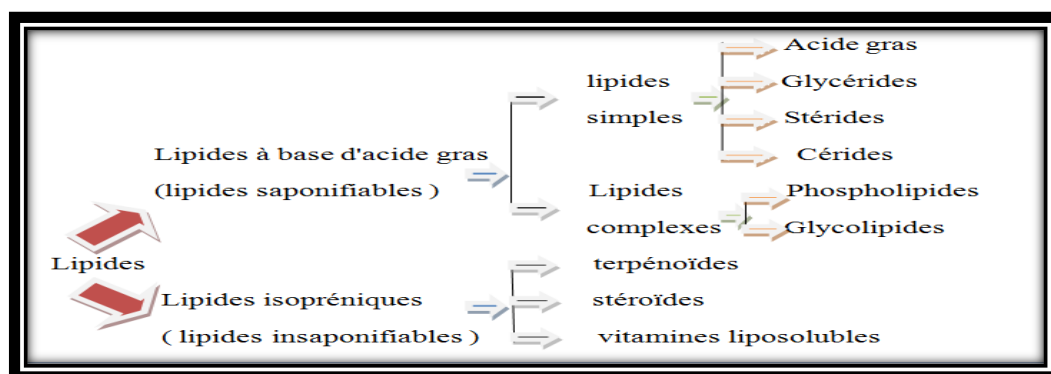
Lipides

Lipides à base d'acide gras
(lipides saponifiables )

lipides
simples

Acide gras
Glycérides
Stérides
Cérides

Lipides
complexes

Phospholipides
Glycolipides

Lipides isopréniques
( lipides insaponifiables )

terpénoïdes
stéroïdes
vitamines liposolubles